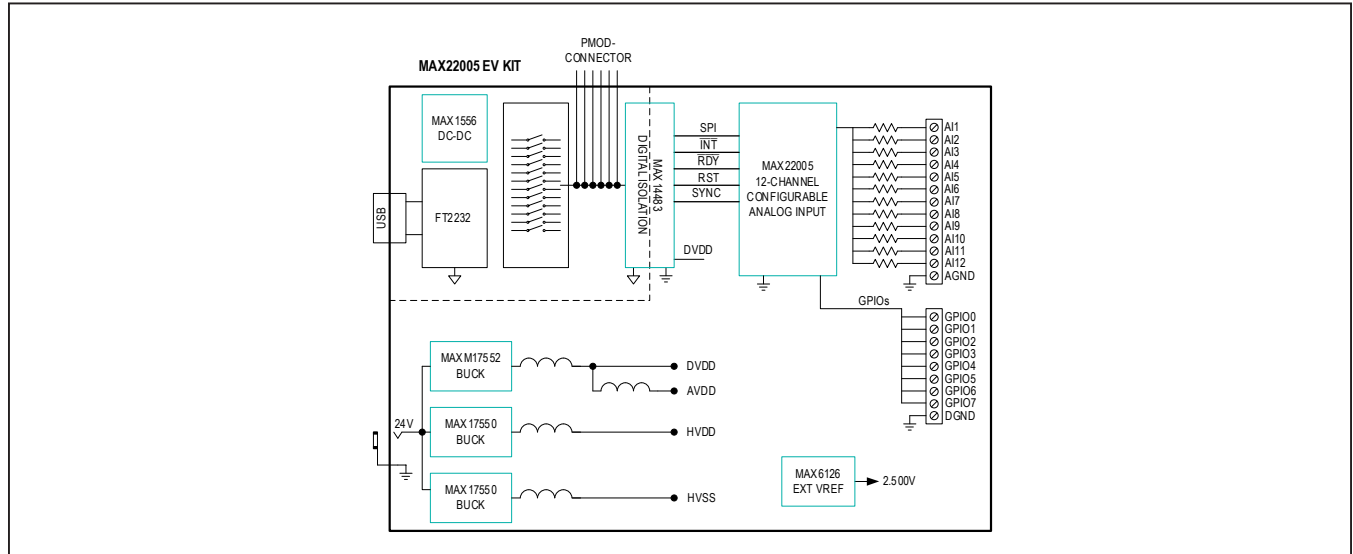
PMOD-
CONNECTOR

MAX22005 EV KIT

MAX1556
DC-DC

USB

FT2232

MAX14483
DIGITAL ISOLATION

SPI
INT
RDY
RST
SYNC

DVDD

MAX22005
12-CHANNEL
CONFIGURABLE
ANALOG INPUT

AI1
AI2
AI3
AI4
AI5
AI6
AI7
AI8
AI9
AI10
AI11
AI12
AGND

GPIOs

GPIO0
GPIO1
GPIO2
GPIO3
GPIO4
GPIO5
GPIO6
GPIO7
DGND

MAXM17552
BUCK

DVDD

AVDD

24V

MAX17550
BUCK

HVDD

MAX17550
BUCK

HVSS

MAX6126
EXT VREF

2.500V